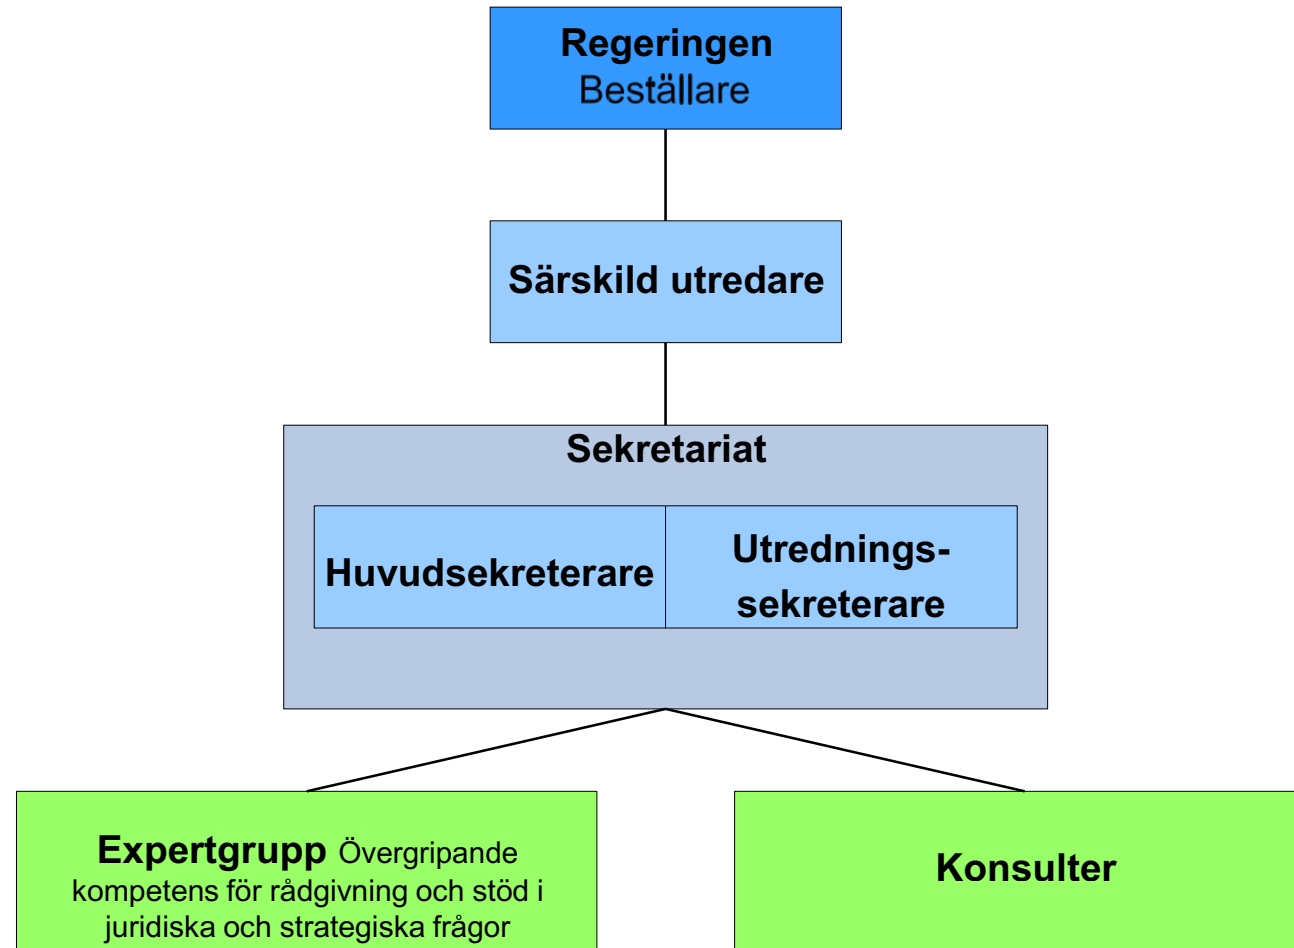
Regeringen
Beställare

Särskild utredare

Sekretariat

Huvudsekreterare

Utrednings-sekreterare

Expertgrupp Övergripande kompetens för rådgivning och stöd i juridiska och strategiska frågor

Konsulter